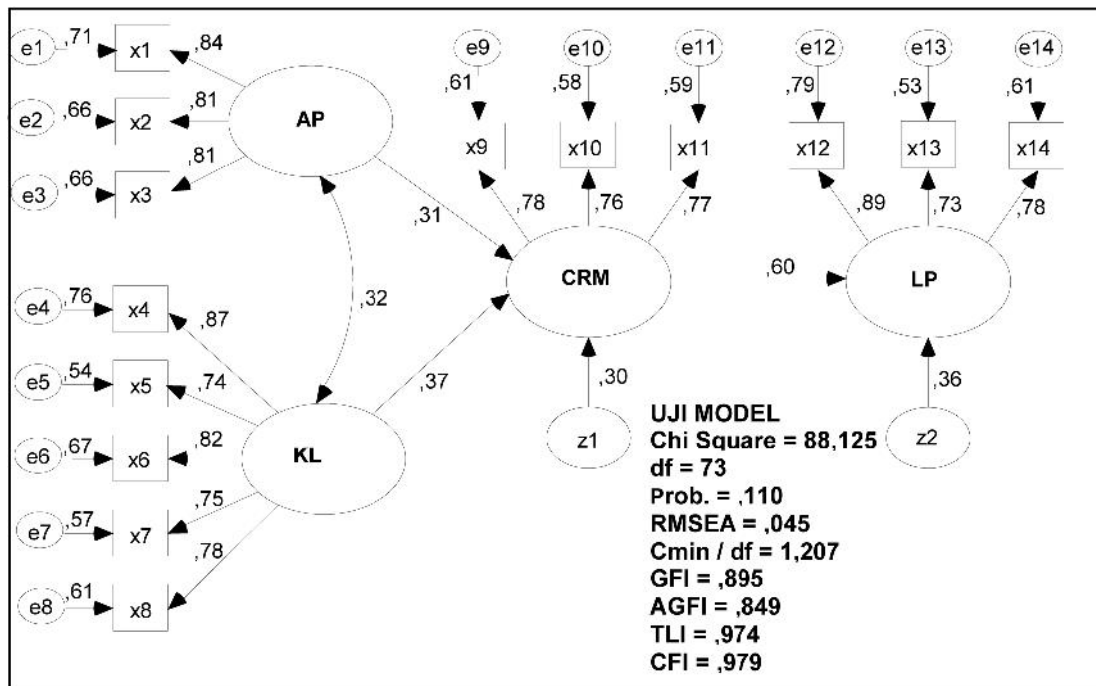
e1 ,71 x1 ,84
e2 ,66 x2 ,81
e3 ,66 x3 ,81
AP
e9 e10 e11
,61 ,58 ,59
x9 x10 x11
,78 ,76 ,77
,31
CRM
,32
e12 e13 e14
,79 ,53 ,61
x12 x13 x14
,89 ,73 ,78
,60
LP
e4 ,76 x4 ,87
e5 ,54 x5 ,74
e6 ,67 x6 ,82
e7 ,57 x7 ,75
e8 ,61 x8 ,78
KL
,37
,30
z1
,36
z2

UJI MODEL
Chi Square = 88,125
df = 73
Prob. = ,110
RMSEA = ,045
Cmin / df = 1,207
GFI = ,895
AGFI = ,849
TLI = ,974
CFI = ,979